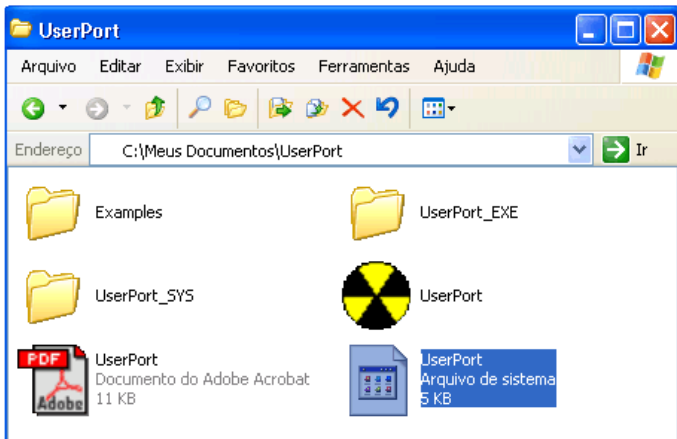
UserPort

Arquivo Editar Exibir Favoritos Ferramentas Ajuda

Endereço C:\Meus Documentos\UserPort

Ir

Examples

UserPort_EXE

UserPort_SYS

UserPort

PDF

Adobe

UserPort
Documento do Adobe Acrobat
11 KB

UserPort
Arquivo de sistema
5 KB